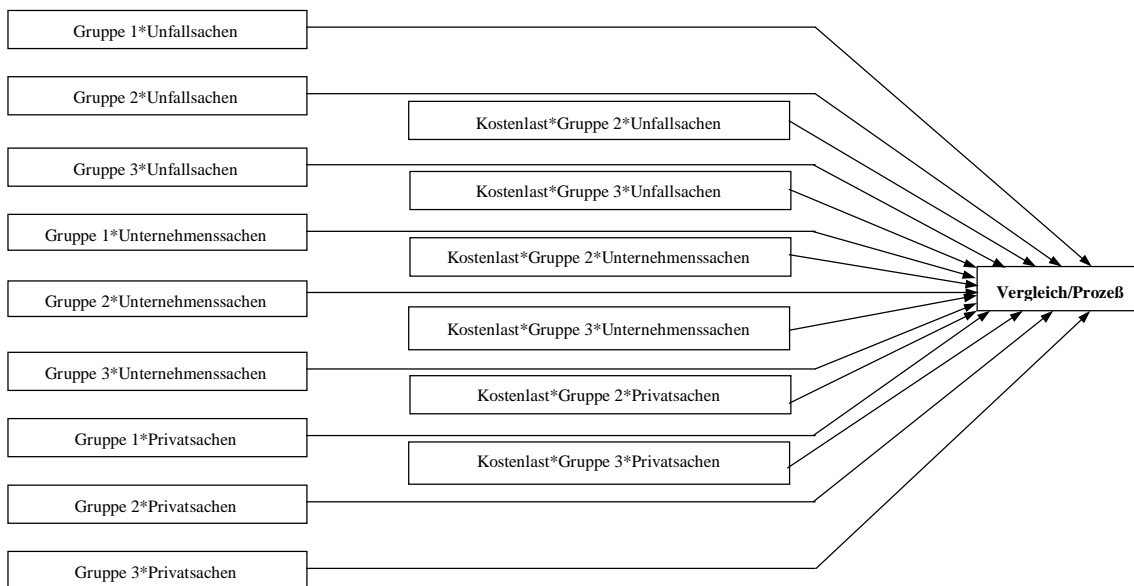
Gruppe 1*Unfallsachen

Gruppe 2*Unfallsachen

Kostenlast*Gruppe 2*Unfallsachen

Gruppe 3*Unfallsachen

Kostenlast*Gruppe 3*Unfallsachen

Gruppe 1*Unternehmenssachen

Kostenlast*Gruppe 2*Unternehmenssachen

Gruppe 2*Unternehmenssachen

Vergleich/Prozeß

Kostenlast*Gruppe 3*Unternehmenssachen

Gruppe 3*Unternehmenssachen

Kostenlast*Gruppe 2*Privatsachen

Gruppe 1*Privatsachen

Kostenlast*Gruppe 3*Privatsachen

Gruppe 2*Privatsachen

Gruppe 3*Privatsachen